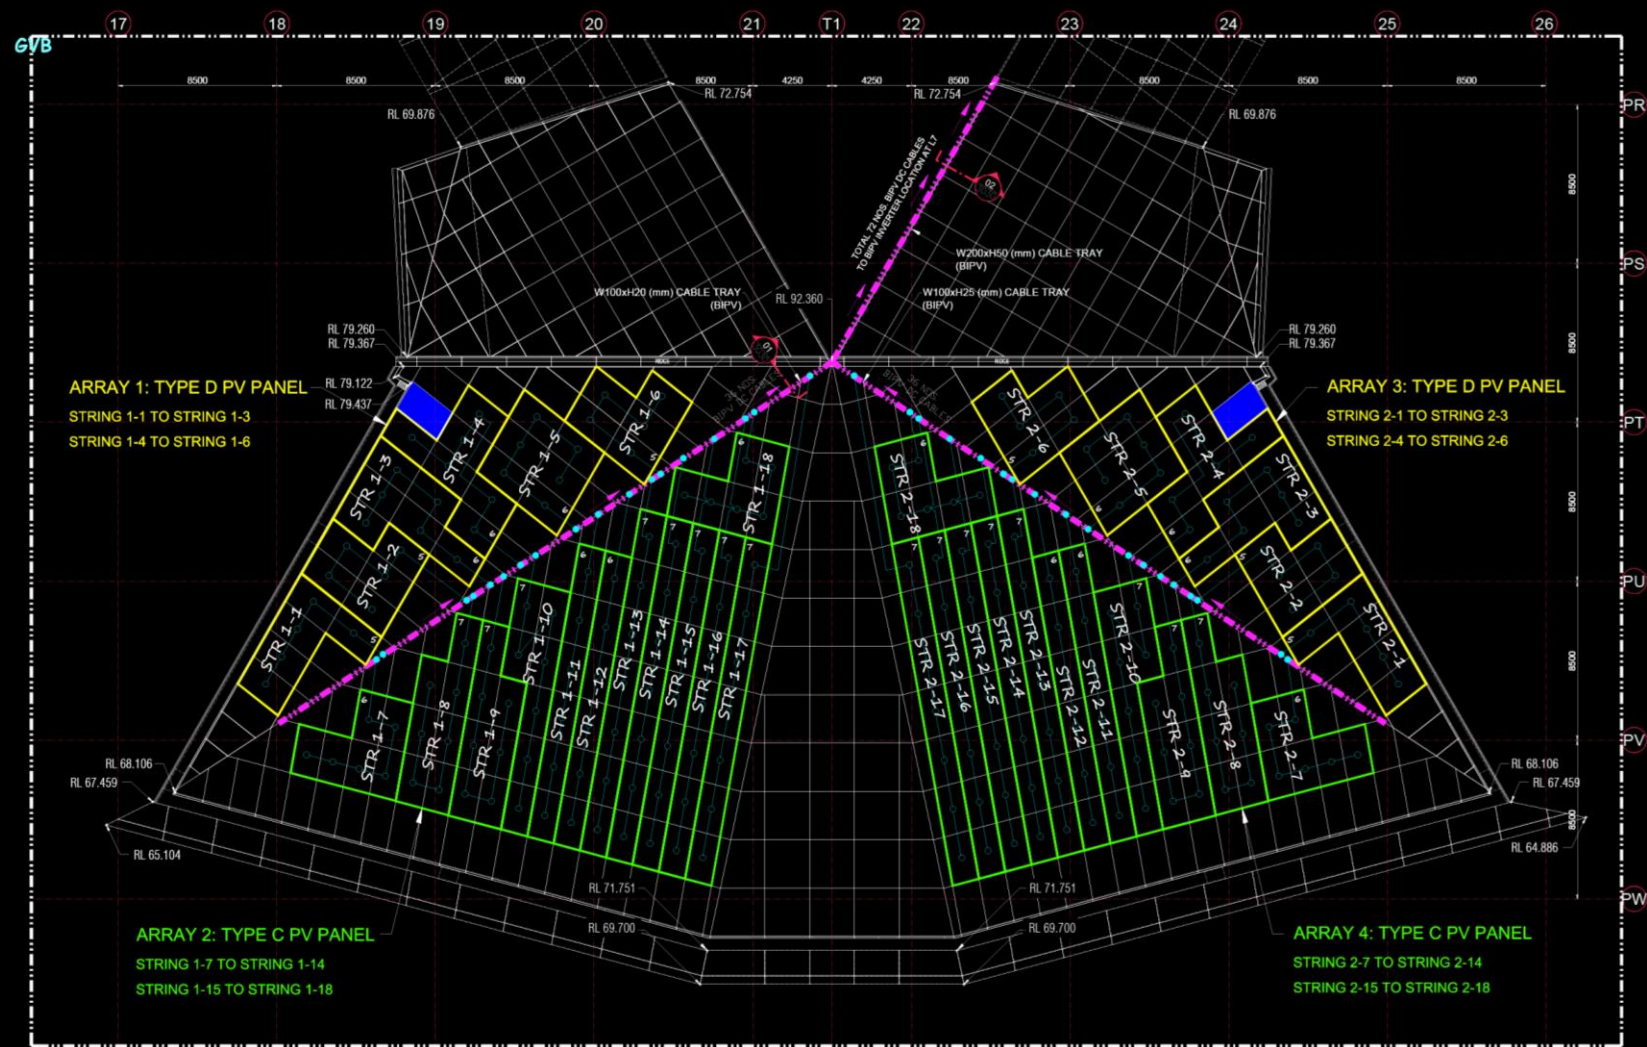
17 18 19 20 21 T1 22 23 24 25 26

GVB

8500 8500 8500 8500 4250 4250 8500 8500 8500 8500

RL 72.754 RL 72.754

RL 69.876 RL 69.876

PR

8500

TOTAL 72 NOS. BIPV DC CABLES TO BIPV INVERTER LOCATION AT L7

W200xH50 (mm) CABLE TRAY (BIPV)

PS

W100xH20 (mm) CABLE TRAY (BIPV)

RL 92.360

W100xH25 (mm) CABLE TRAY (BIPV)

RL 79.260
RL 79.367

RL 79.260
RL 79.367

8500

ARRAY 1: TYPE D PV PANEL
STRING 1-1 TO STRING 1-3
STRING 1-4 TO STRING 1-6

RL 79.122
RL 79.437

ARRAY 3: TYPE D PV PANEL
STRING 2-1 TO STRING 2-3
STRING 2-4 TO STRING 2-6

PT

STR 1-1 STR 1-2 STR 1-3 STR 1-4 STR 1-5 STR 1-6

STR 1-7 STR 1-8 STR 1-9 STR 1-10 STR 1-11 STR 1-12 STR 1-13 STR 1-14 STR 1-15 STR 1-16 STR 1-17 STR 1-18

STR 2-1 STR 2-2 STR 2-3 STR 2-4 STR 2-5 STR 2-6

STR 2-7 STR 2-8 STR 2-9 STR 2-10 STR 2-11 STR 2-12 STR 2-13 STR 2-14 STR 2-15 STR 2-16 STR 2-17 STR 2-18

8500

PU

8500

PV

RL 68.106
RL 67.459

RL 68.106
RL 67.459

RL 65.104

RL 64.886

RL 71.751 RL 71.751

RL 69.700 RL 69.700

PW

ARRAY 2: TYPE C PV PANEL
STRING 1-7 TO STRING 1-14
STRING 1-15 TO STRING 1-18

ARRAY 4: TYPE C PV PANEL
STRING 2-7 TO STRING 2-14
STRING 2-15 TO STRING 2-18